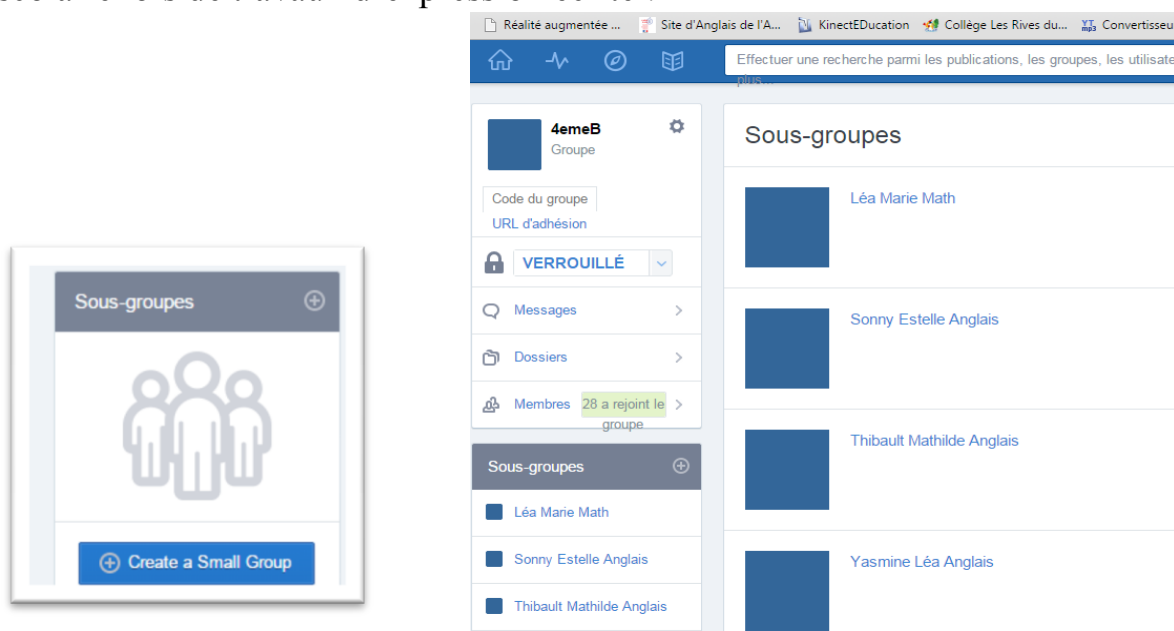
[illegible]

Sous-groupes

Create a Small Group

Réalité augmentée ... Site d'Anglais de l'A... KinectEDucation Collège Les Rives du... Convertisseu

Effectuer une recherche parmi les publications, les groupes, les utilisate plus...

4emeB
Groupe

Code du groupe
URL d'adhésion

VERROUILLÉ

Messages

Dossiers

Membres 28 a rejoint le groupe

Sous-groupes

Léa Marie Math

Sonny Estelle Anglais

Thibault Mathilde Anglais

Sous-groupes

Léa Marie Math

Sonny Estelle Anglais

Thibault Mathilde Anglais

Yasmine Léa Anglais